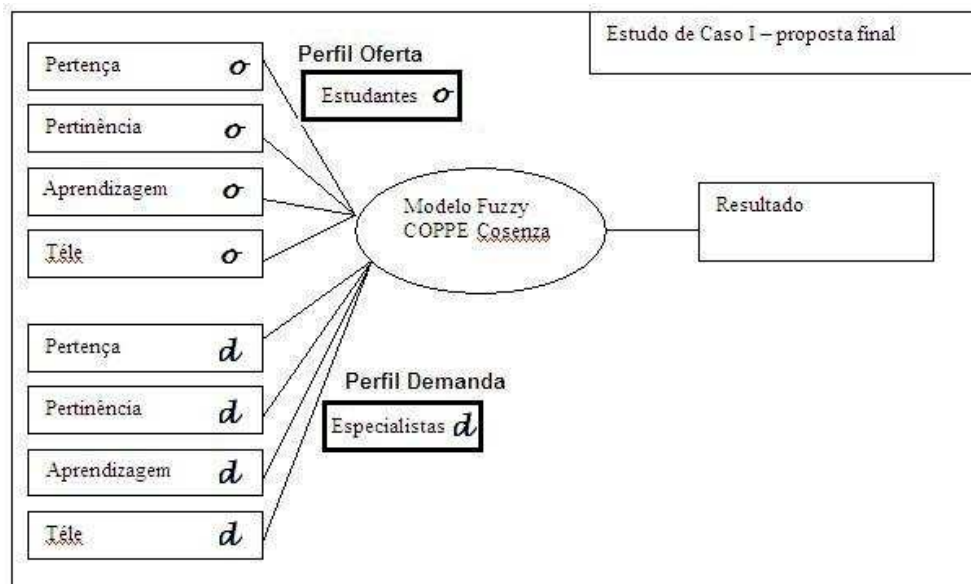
Estudo de Caso I – proposta final

Perfil Oferta

Estudantes $\sigma$

Pertença $\sigma$

Pertinência $\sigma$

Aprendizagem $\sigma$

Téle $\sigma$

Modelo Fuzzy COPPE Cosenza

Resultado

Pertença $d$

Pertinência $d$

Aprendizagem $d$

Téle $d$

Perfil Demanda

Especialistas $d$